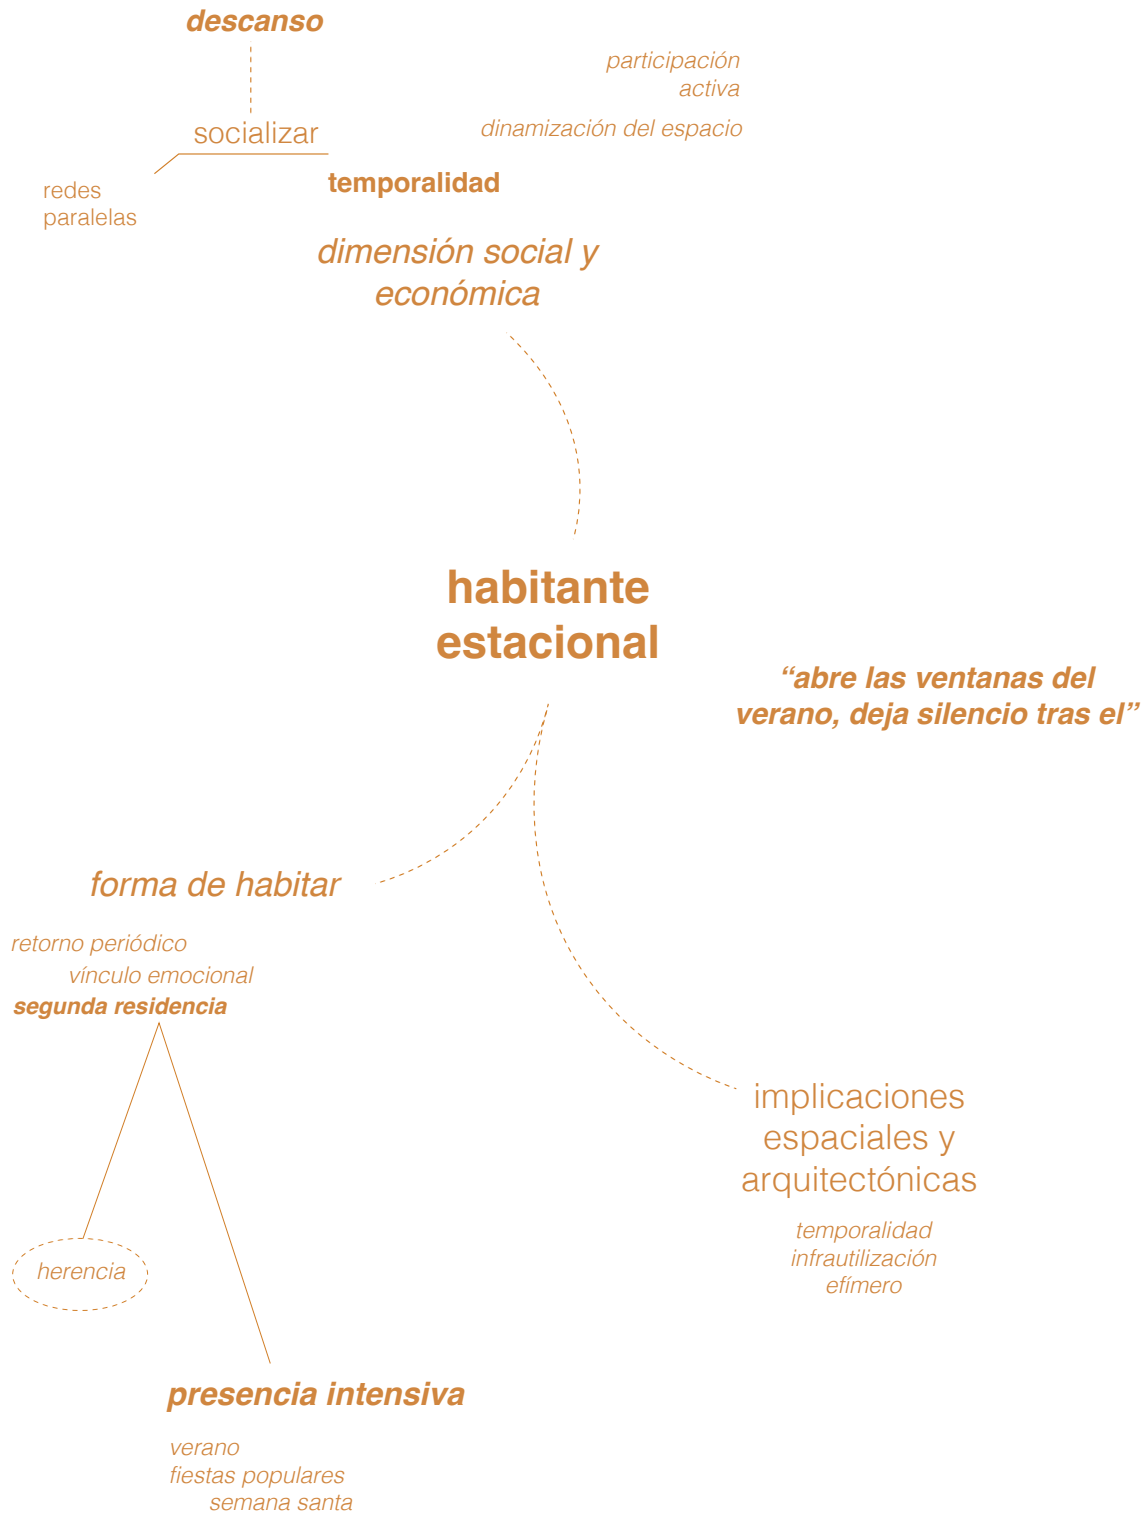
descanso

participación activa

dinamización del espacio

socializar

redes paralelas

temporalidad

dimensión social y económica

habitante estacional

“abre las ventanas del verano, deja silencio tras el”

forma de habitar

retorno periódico

vínculo emocional

segunda residencia

herencia

presencia intensiva

verano
fiestas populares
semana santa

implicaciones espaciales y arquitectónicas

temporalidad
infrautilización
efímero